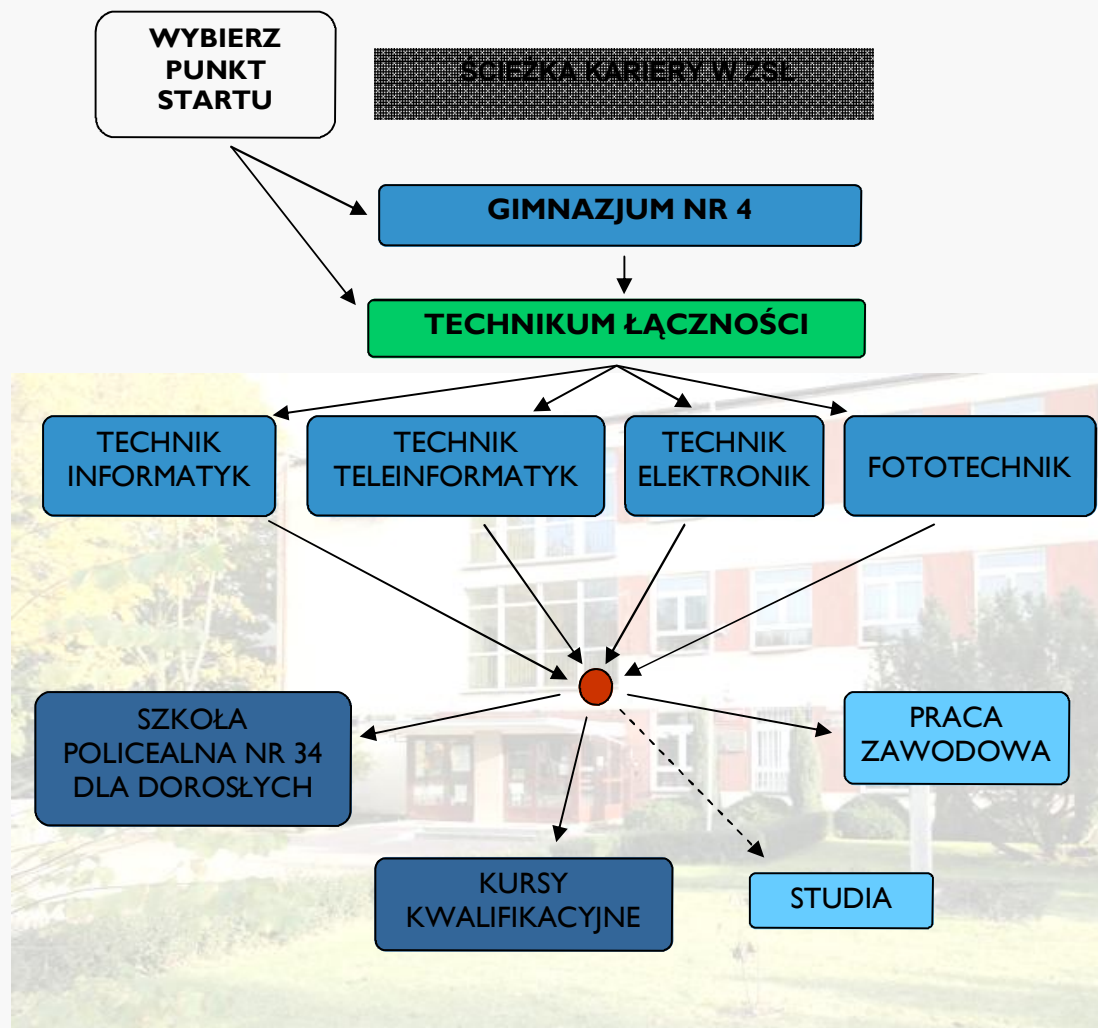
WYBIERZ PUNKT STARTU

ŚCIEŻKA KARIERY W ZSŁ

GIMNAZJUM NR 4

TECHNIKUM ŁĄCZNOŚCI

TECHNIK INFORMATYK

TECHNIK TELEINFORMATYK

TECHNIK ELEKTRONIK

FOTOTECHNIK

SZKOŁA POLICEALNA NR 34 DLA DOROSŁYCH

PRACA ZAWODOWA

KURSY KWALIFIKACYJNE

STUDIA